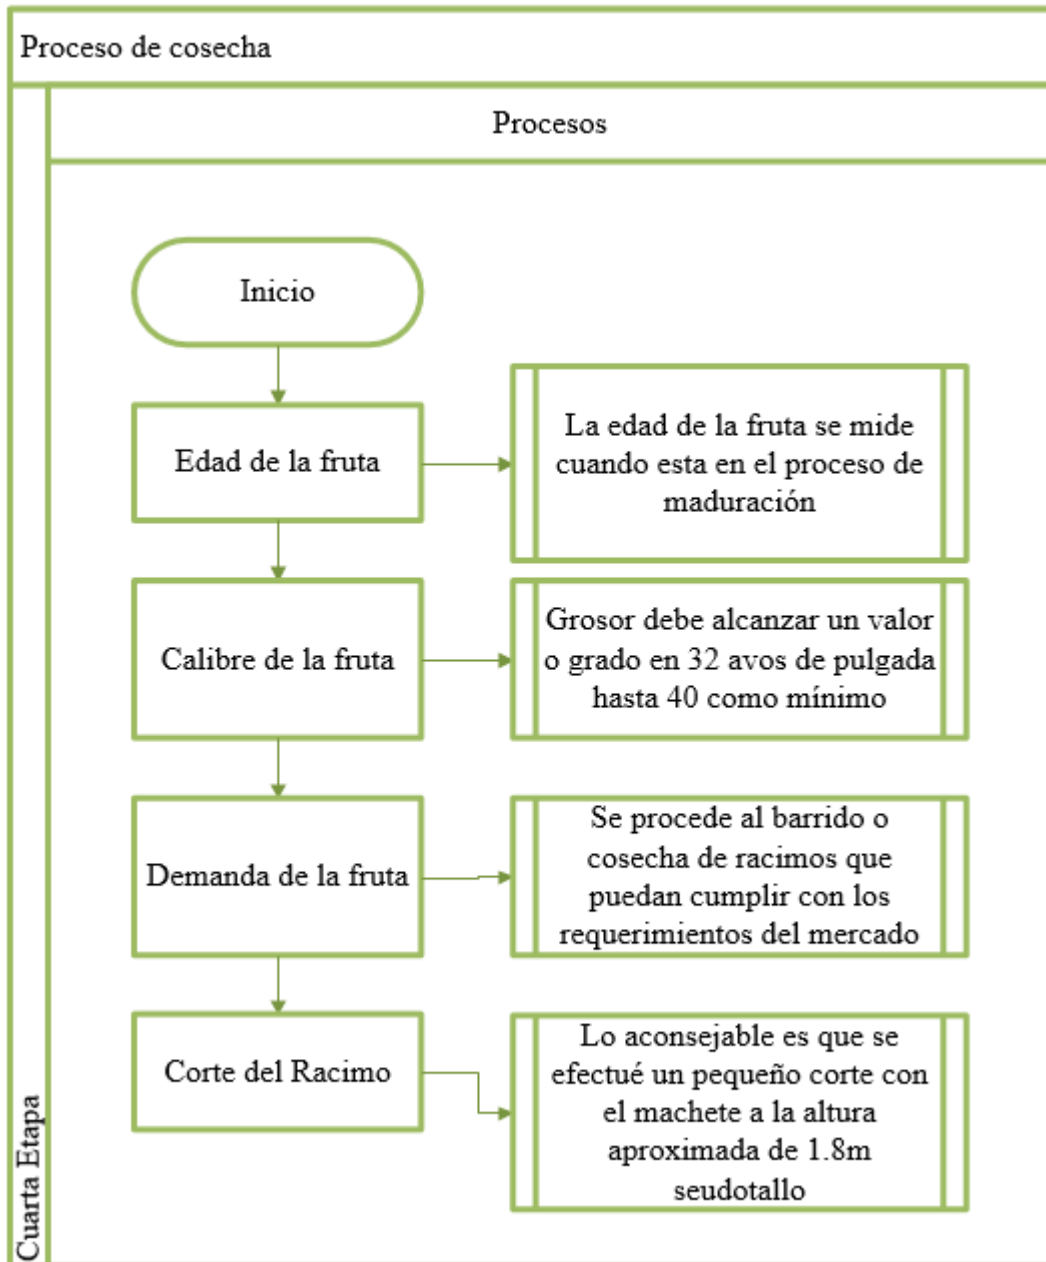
Proceso de cosecha

Procesos

Cuarta Etapa

Inicio

Edad de la fruta

La edad de la fruta se mide cuando esta en el proceso de maduración

Calibre de la fruta

Grosor debe alcanzar un valor o grado en 32 avos de pulgada hasta 40 como mínimo

Demanda de la fruta

Se procede al barrido o cosecha de racimos que puedan cumplir con los requerimientos del mercado

Corte del Racimo

Lo aconsejable es que se efectué un pequeño corte con el machete a la altura aproximada de 1.8m seudotallo